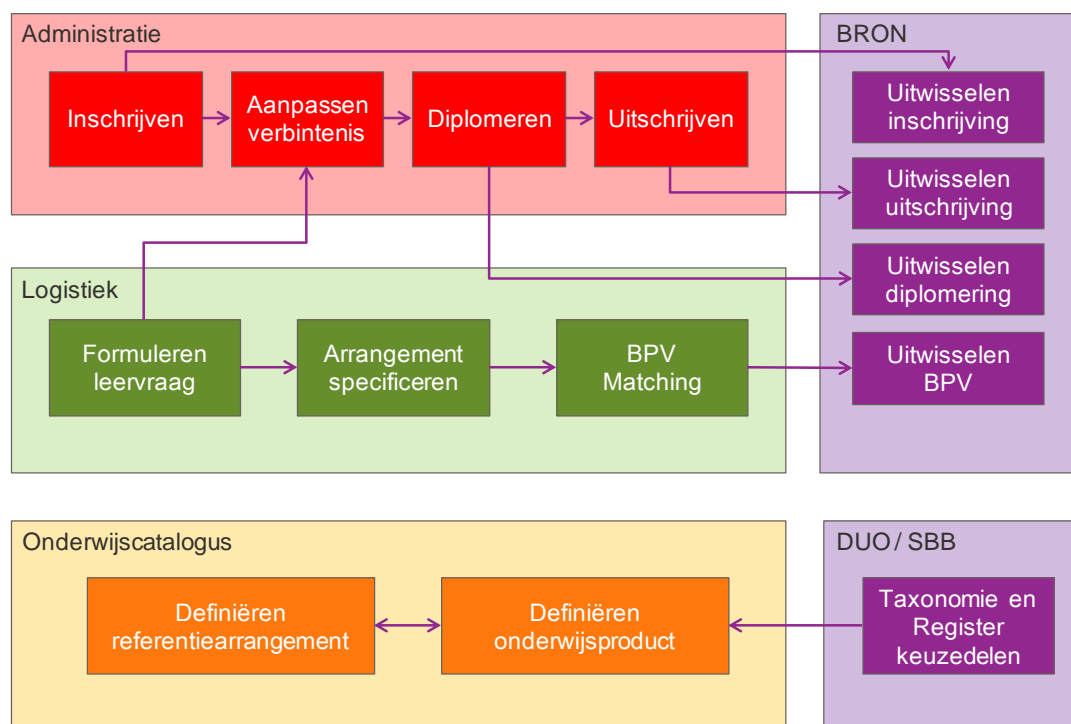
Administratie

Inschrijven

Aanpassen verbintenis

Diplomeren

Uitschrijven

BRON

Uitwisselen inschrijving

Uitwisselen uitschrijving

Uitwisselen diplomering

Uitwisselen BPV

Logistiek

Formuleren leervraag

Arrangement specificeren

BPV Matching

Onderwijscatalogus

Definiëren referentiearrangement

Definiëren onderwijsproduct

DUO / SBB

Taxonomie en Register keuzedelen